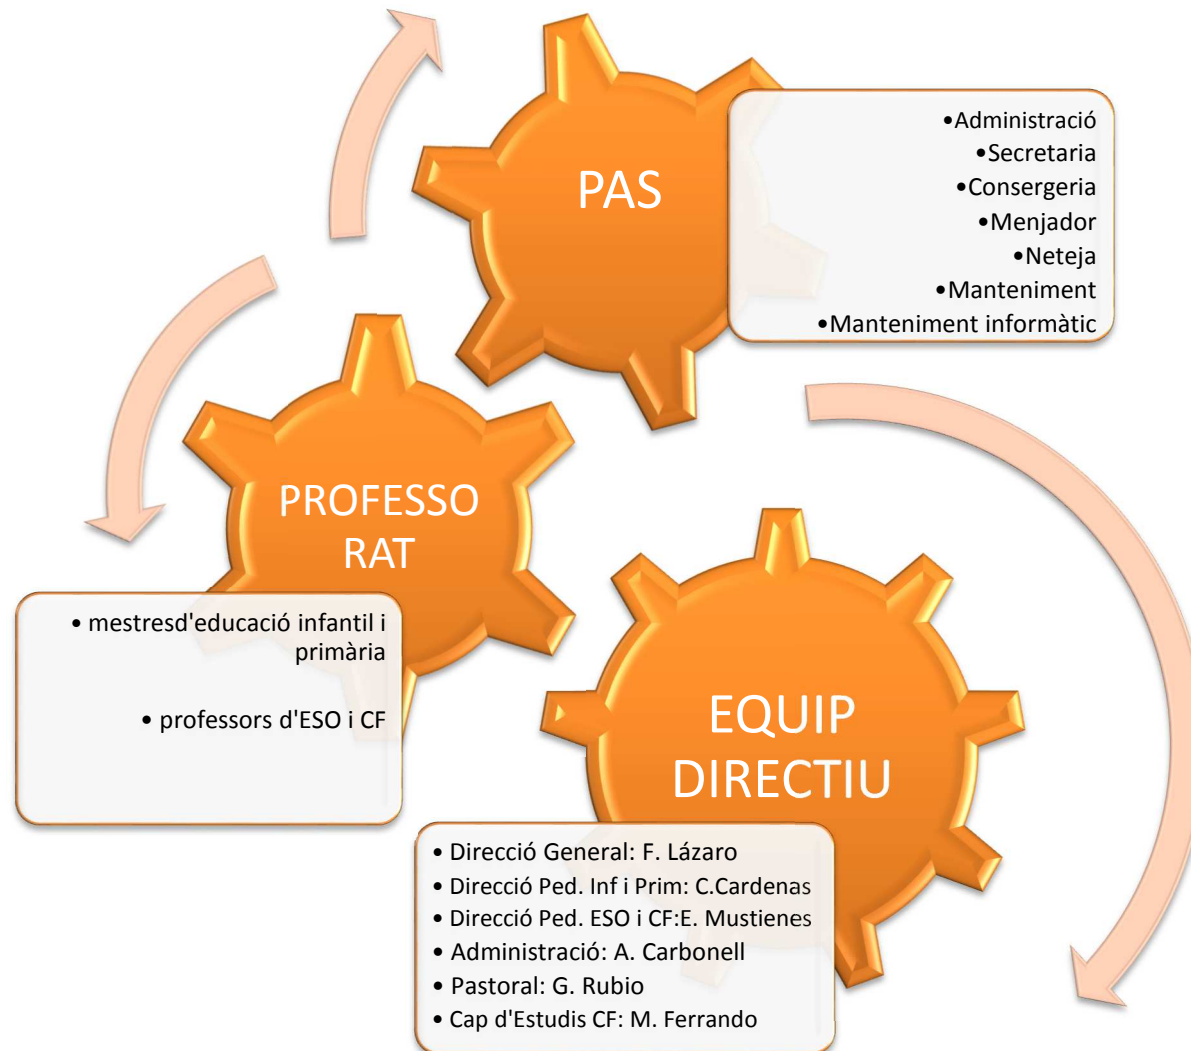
PAS

•Administració
•Secretaria
•Consergeria
•Menjador
•Neteja
•Manteniment
•Manteniment informàtic

PROFESSORAT

• mestresd'educació infantil i primària

• professors d'ESO i CF

EQUIP DIRECTIU

• Direcció General: F. Lázaro
• Direcció Ped. Inf i Prim: C.Cardenas
• Direcció Ped. ESO i CF:E. Mustienes
• Administració: A. Carbonell
• Pastoral: G. Rubio
• Cap d'Estudis CF: M. Ferrando